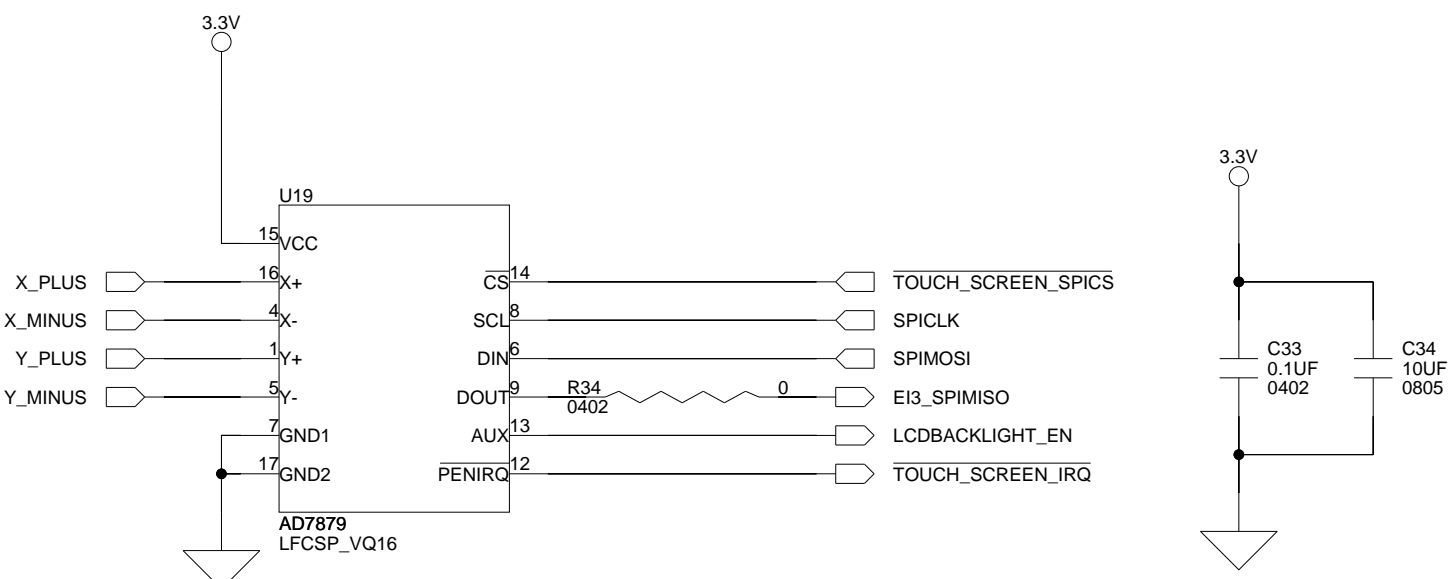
3.3V

U19

15 VCC
X_PLUS 16 X+
X_MINUS 4 X-
Y_PLUS 1 Y+
Y_MINUS 5 Y-
7 GND1
17 GND2

$\overline{CS}$ 14 $\overline{TOUCH\_SCREEN\_SPICS}$
SCL 8 SPICLK
DIN 6 SPIMOSI
DOUT 9 R34 0402 0 EI3_SPIMISO
AUX 13 LCDBACKLIGHT_EN
$\overline{PENIRQ}$ 12 $\overline{TOUCH\_SCREEN\_IRQ}$

AD7879
LFCSP_VQ16

3.3V

C33
0.1UF
0402

C34
10UF
0805